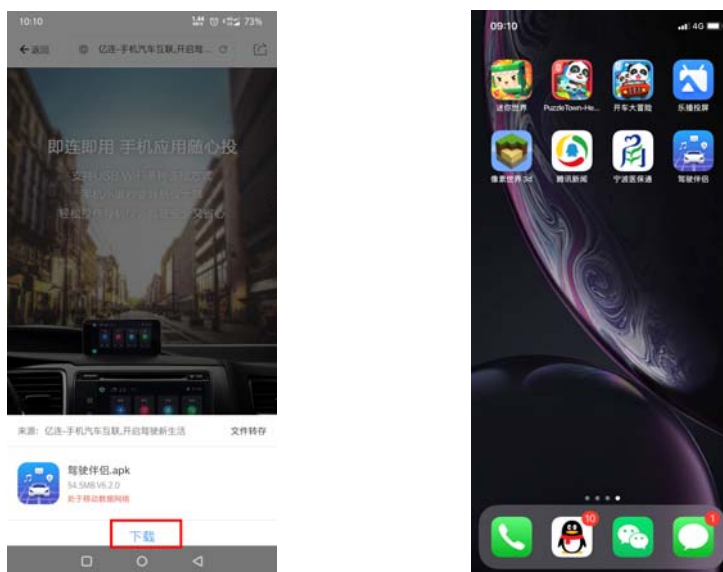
10:10 73%

← 返回 亿连-手机汽车互联,开启驾...

即连即用 手机应用随心投

支持USB/WIFI等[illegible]

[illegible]

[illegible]

来源: 亿连-手机汽车互联,开启驾驶新生活 文件转存

驾驶伴侣.apk

54.5MB V6.2.0

处于移动数据网络

下载

09:10 4G

迷你世界 PuzzleTown-He... 开车大冒险 乐播投屏

像素世界3d 腾讯新闻 宁波医保通 驾驶伴侣

10

1